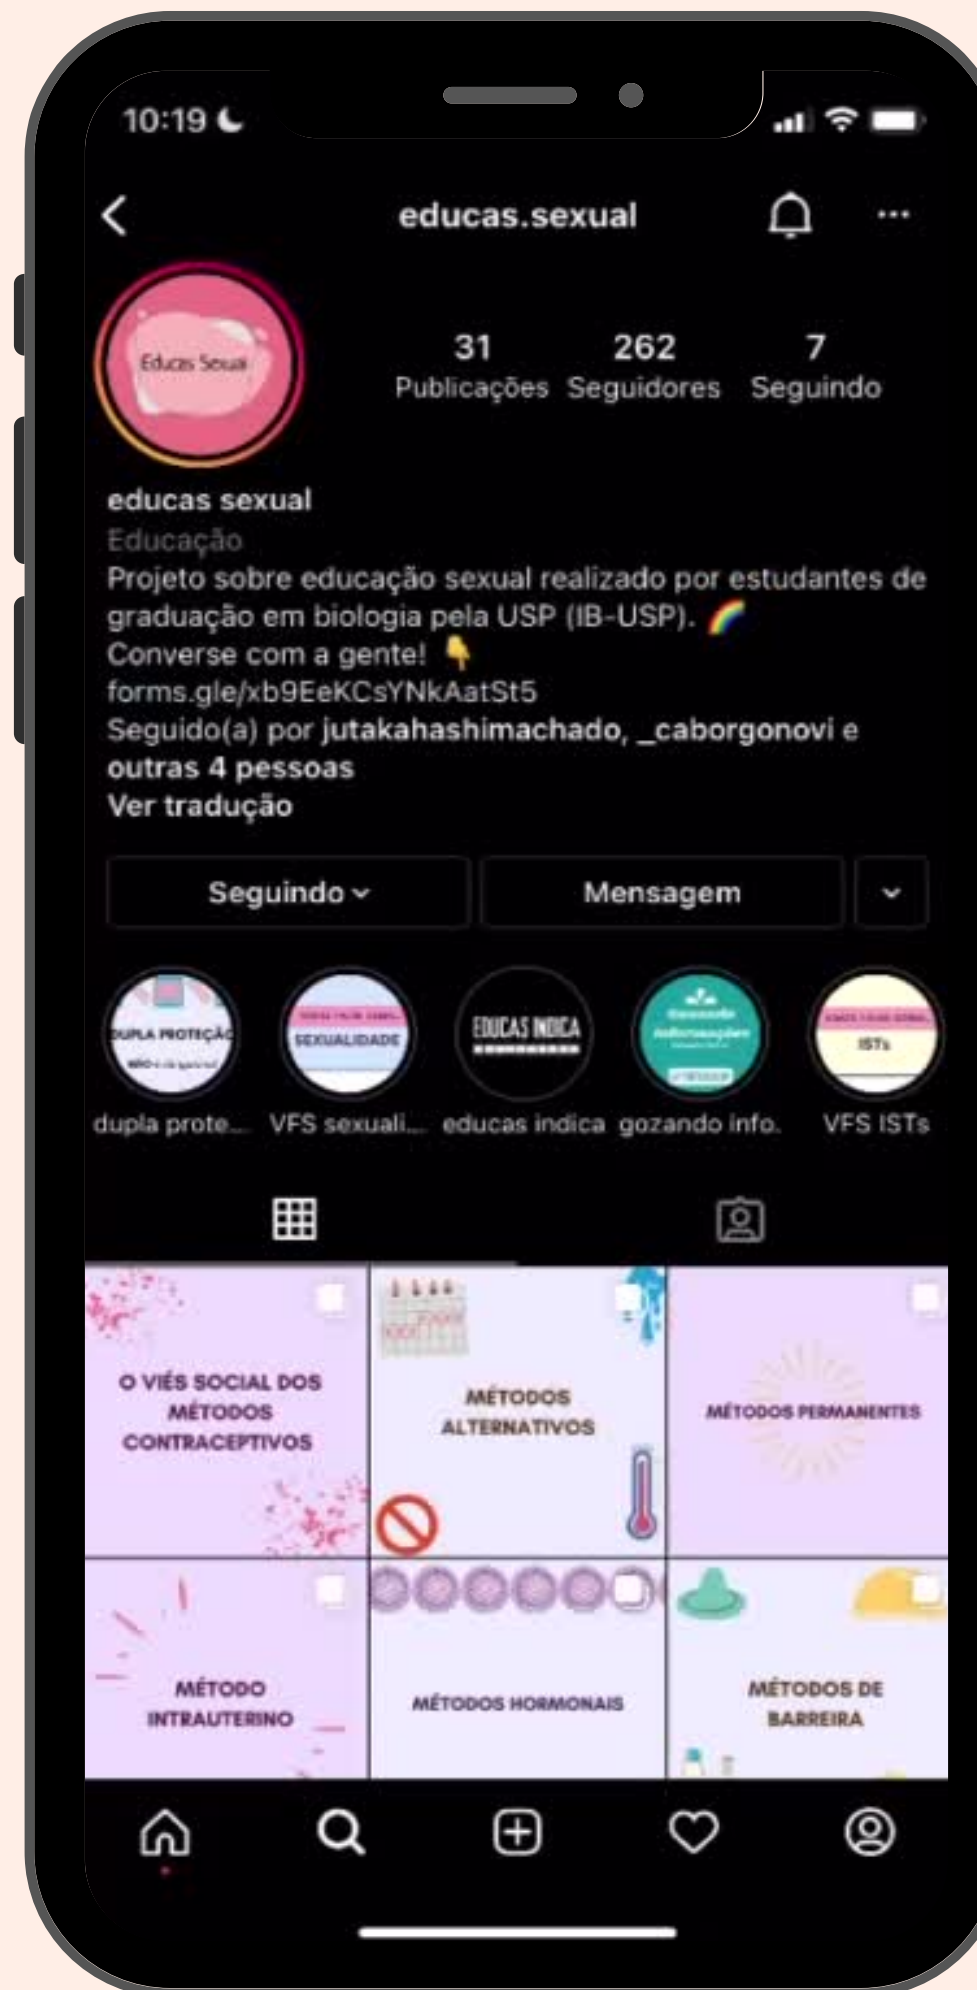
10:19

educas.sexual

Educas Sexual

31 Publicações
262 Seguidores
7 Seguindo

educas sexual
Educação
Projeto sobre educação sexual realizado por estudantes de graduação em biologia pela USP (IB-USP). 🌈
Converse com a gente! 👇
forms.gle/xb9EeKCsYNkAatSt5
Seguido(a) por jutakahashimachado, _caborgonovi e outras 4 pessoas
Ver tradução

Seguindo
Mensagem

DUPLA PROTEÇÃO
dupla prote...
SEXUALIDADE
VFS sexuali...
EDUCAS INDICA
educas indica
gozando info.
ISTs
VFS ISTs

O VIÉS SOCIAL DOS MÉTODOS CONTRACEPTIVOS

MÉTODOS ALTERNATIVOS

MÉTODOS PERMANENTES

MÉTODO INTRAUTERINO

MÉTODOS HORMONAIS

MÉTODOS DE BARREIRA